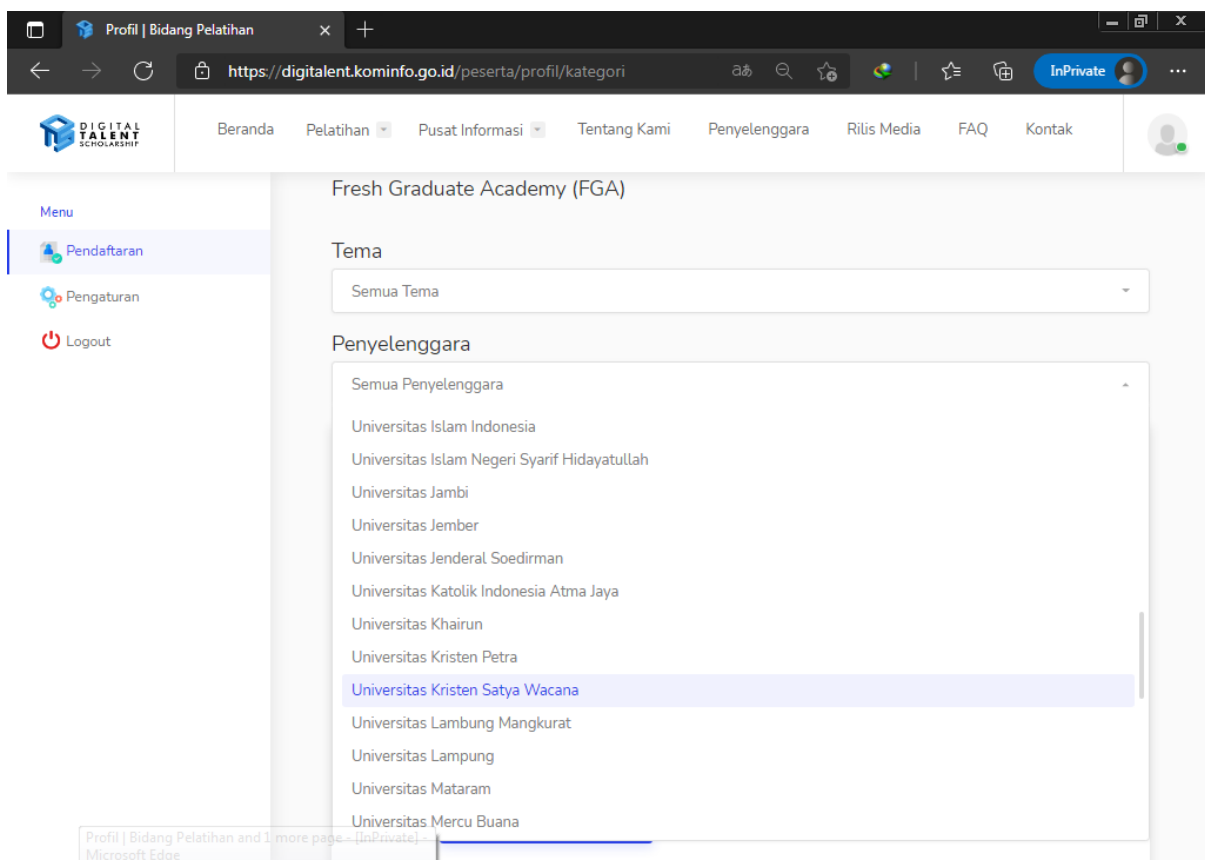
Profil | Bidang Pelatihan

https://digitalent.kominfo.go.id/peserta/profil/kategori

InPrivate

DIGITAL TALENT SCHOLARSHIP

Beranda Pelatihan Pusat Informasi Tentang Kami Penyelenggara Rilis Media FAQ Kontak

Menu
Pendaftaran
Pengaturan
Logout

Fresh Graduate Academy (FGA)

Tema

Semua Tema

Penyelenggara

Semua Penyelenggara

Universitas Islam Indonesia
Universitas Islam Negeri Syarif Hidayatullah
Universitas Jambi
Universitas Jember
Universitas Jenderal Soedirman
Universitas Katolik Indonesia Atma Jaya
Universitas Khairun
Universitas Kristen Petra
Universitas Kristen Satya Wacana
Universitas Lambung Mangkurat
Universitas Lampung
Universitas Mataram
Universitas Mercu Buana

Profil | Bidang Pelatihan and 1 more page - [InPrivate] - Microsoft Edge